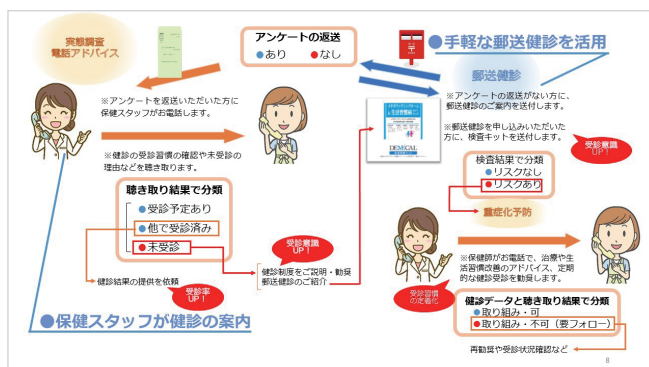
実態調査
電話アドバイス

アンケートの返送
●あり　●なし

●手軽な郵送健診を活用

郵送健診

※アンケートを返送いただいた方に保健スタッフがお電話します。

※アンケートの返送がない方に、郵送健診のご案内を送付します。

※健診の受診習慣の確認や未受診の理由などを聴き取ります。

※郵送健診を申し込みいただいた方に、検査キットを送付します。

DEMECAL

受診意識UP！

検査結果で分類
●リスクなし
●リスクあり

重症化予防

聴き取り結果で分類
●受診予定あり
●他で受診済み
●未受診

受診意識UP！

健診制度をご説明・勧奨
郵送健診のご案内

健診結果の提供を依頼

受診率UP！

※保健師がお電話で、治療や生活習慣改善のアドバイス、定期的な健診受診を勧奨します。

受診習慣の定着化

健診データと聴き取り結果で分類
●取り組み・可
●取り組み・不可（要フォロー）

●保健スタッフが健診の案内

再勧奨や受診状況確認など

8